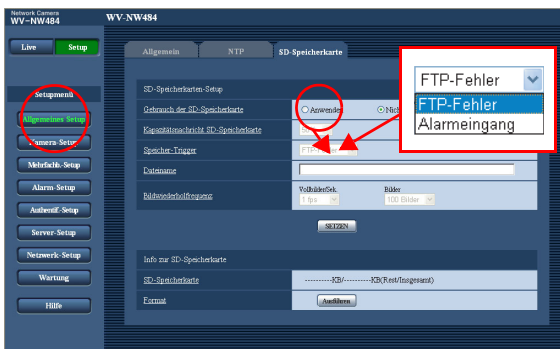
Network Camera
WV-NW484

WV-NW484

Live

Setup

Setupmenü

Allgemeines Setup

Kamera-Setup

Mehrfachb.-Setup

Alarm-Setup

Authentif.-Setup

Server-Setup

Netzwerk-Setup

Wartung

Hilfe

Allgemein

NTP

SD-Speicherkarte

SD-Speicherkarten-Setup

Gebrauch der SD-Speicherkarte

Anwenden

Nicht

Kapazitätsnachricht SD-Speicherkarte

Speicher-Trigger

FTP-Fehler

Dateiname

Bildwiederholfrequenz

Vollbilder/Sek.

1 fps

Bilder

100 Bilder

SETZEN

Info zur SD-Speicherkarte

SD-Speicherkarte

----------KB/----------KB(Rest/Insgesamt)

Format

Ausführen

FTP-Fehler

FTP-Fehler

Alarmeingang